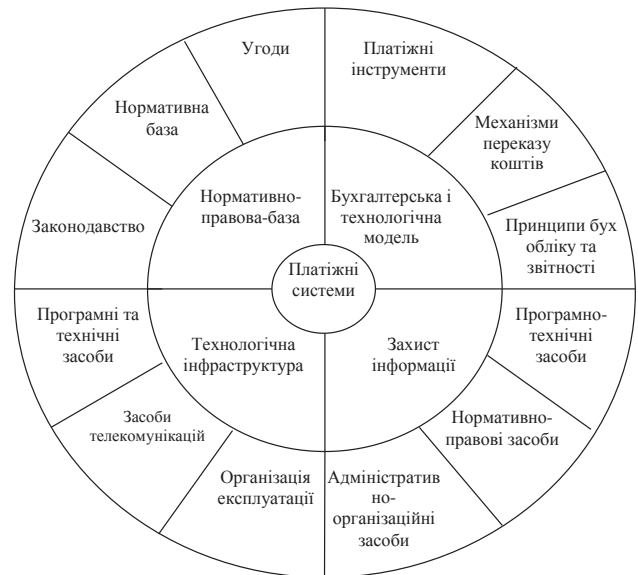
Угоди

Нормативна база

Законодавство

Платіжні інструменти

Механізми переказу коштів

Принципи бух обліку та звітності

Нормативно-правова-база

Бухгалтерська і технологічна модель

Платіжні системи

Технологічна інфраструктура

Захист інформації

Програмні та технічні засоби

Засоби телекомунікацій

Організація експлуатації

Адміністратив но-організаційні засоби

Нормативно-правові засоби

Програмно-технічні засоби